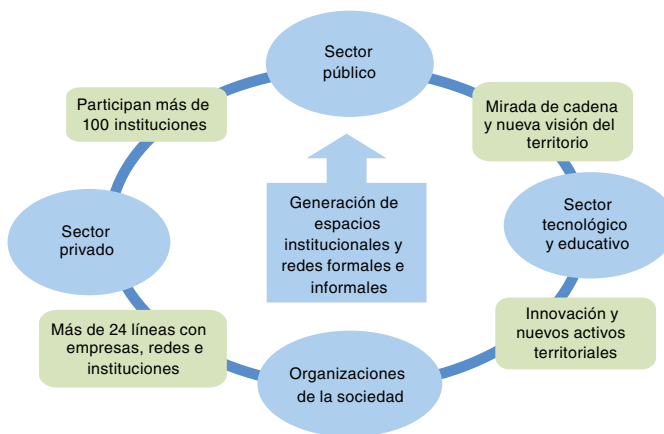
Sector público

Mirada de cadena y nueva visión del territorio

Sector tecnológico y educativo

Innovación y nuevos activos territoriales

Organizaciones de la sociedad

Más de 24 líneas con empresas, redes e instituciones

Sector privado

Participan más de 100 instituciones

Generación de espacios institucionales y redes formales e informales